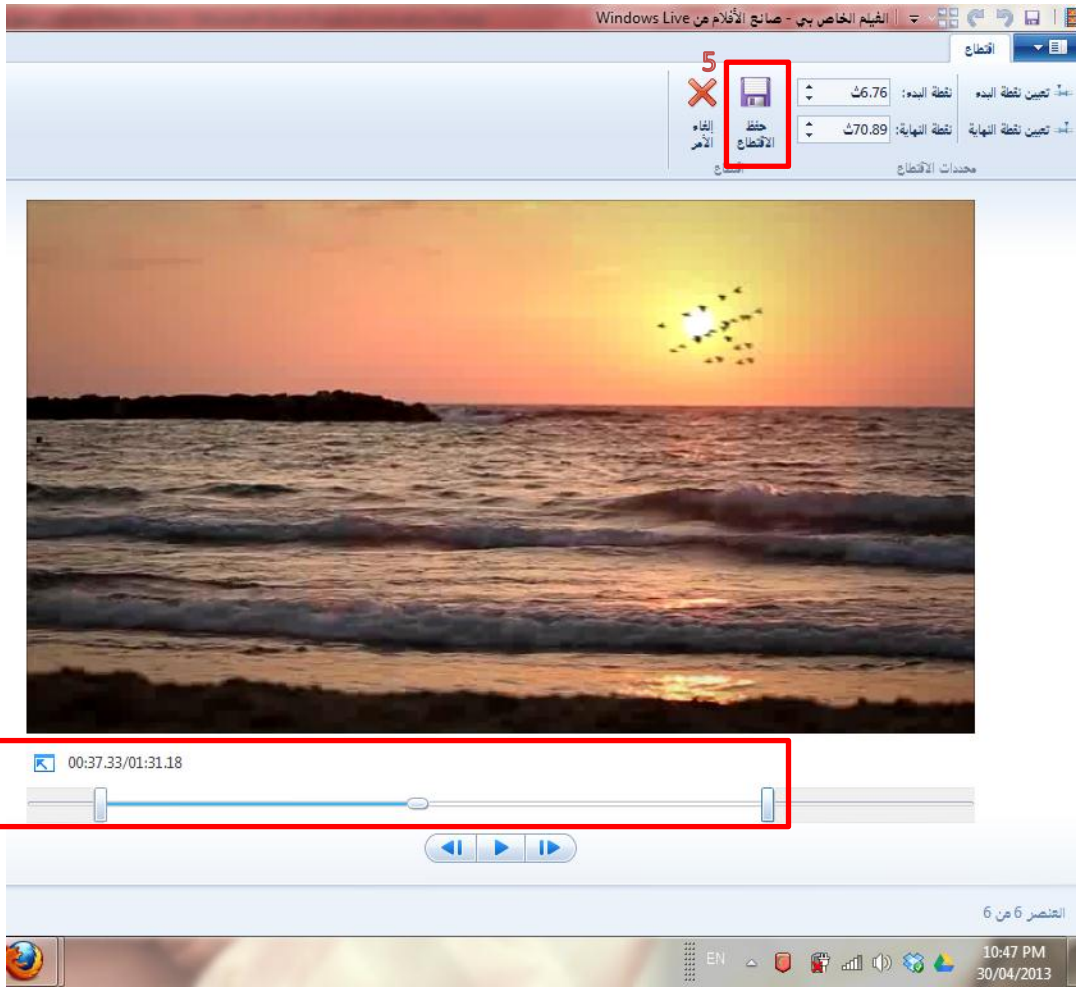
الفيلم الخاص بي - صانع الأفلام من Windows Live

اقتطاع

تعيين نقطة البدء
تعيين نقطة النهاية
نقطة البدء: 6.76ث
نقطة النهاية: 70.89ث
محددات الاقتطاع

5
حفظ الاقتطاع
إلغاء الأمر
اقتطاع

00:37.33/01:31.18

العنصر 6 من 6

EN
10:47 PM
30/04/2013